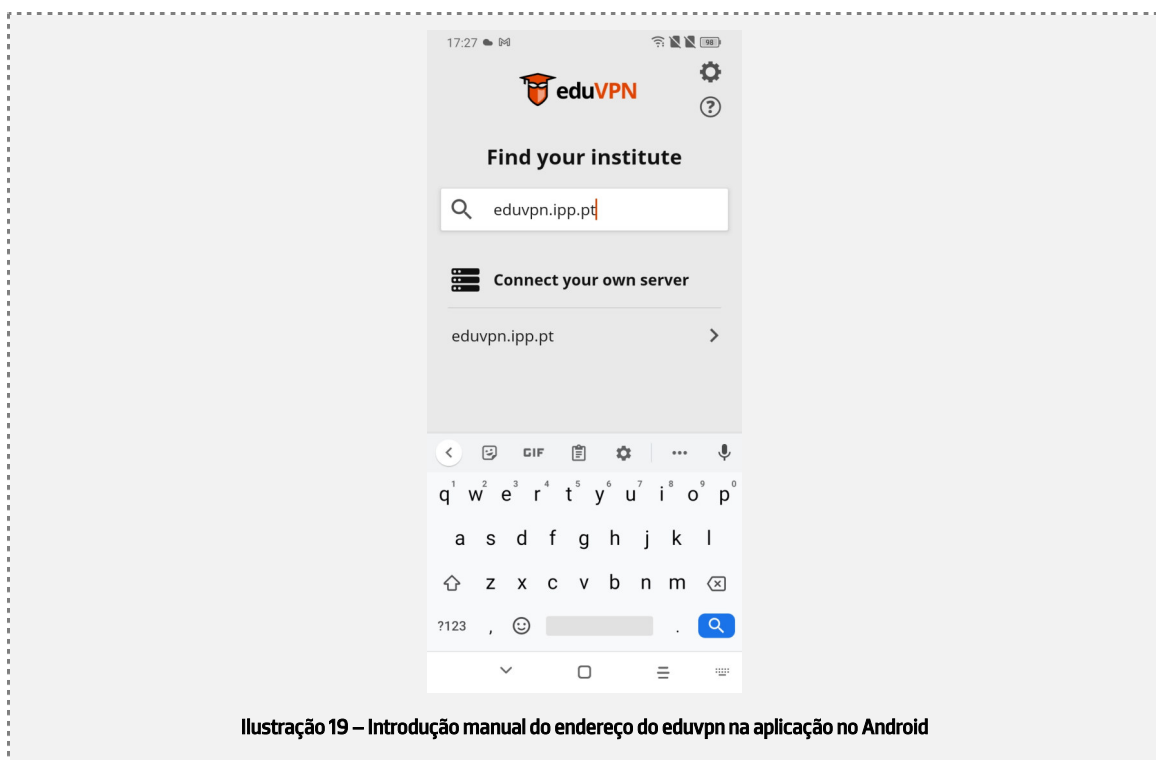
17:27

98

eduVPN

Find your institute

eduvpn.ipp.pt

Connect your own server

eduvpn.ipp.pt

GIF

q 1 w 2 e 3 r 4 t 5 y 6 u 7 i 8 o 9 p 0

a s d f g h j k l

z x c v b n m

?123 , .

Ilustração 19 – Introdução manual do endereço do eduvpn na aplicação no Android